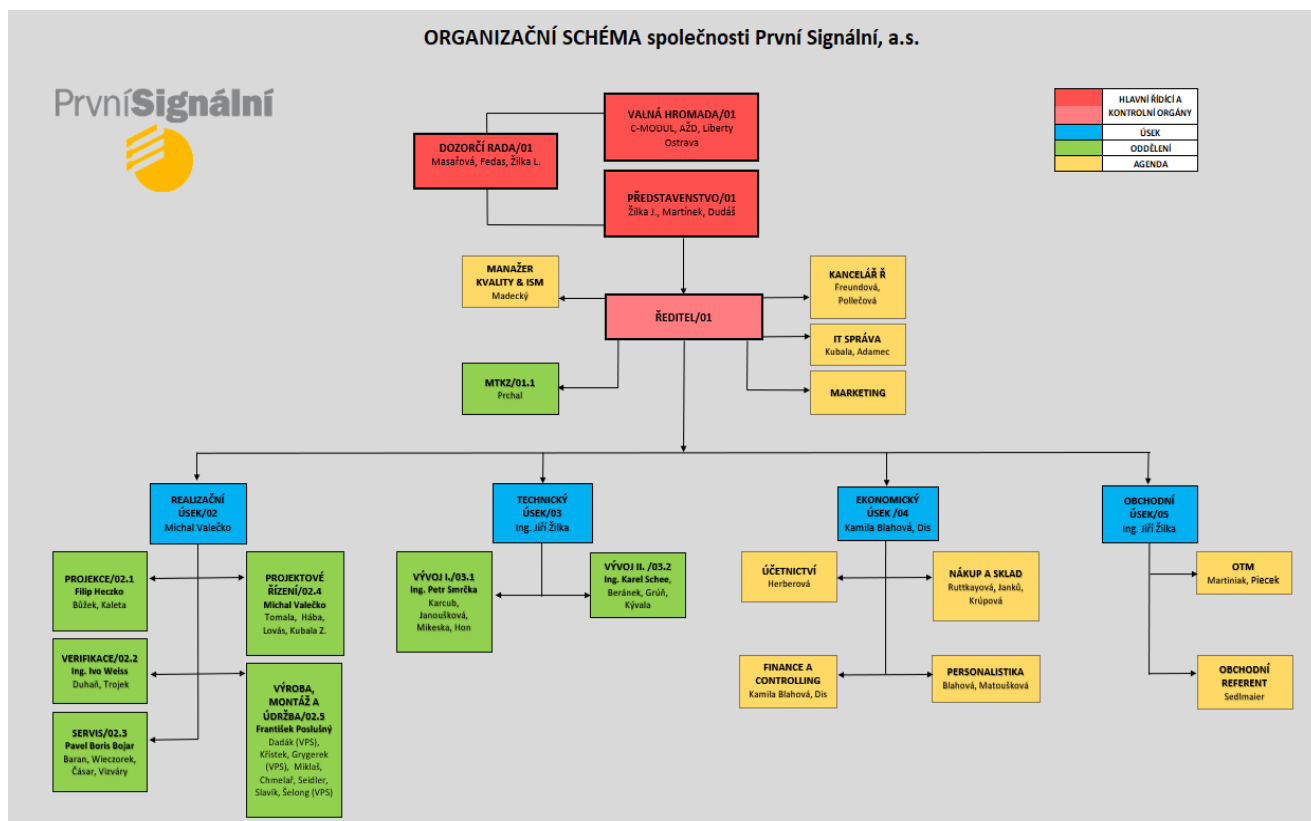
ORGANIZAČNÍ SCHÉMA společnosti První Signální, a.s.

PrvníSignální

| | |
|---|---|
| | HLAVNÍ ŘÍDÍCÍ A KONTROLNÍ ORGÁNY |
| | ÚSEK |
| | ODDĚLENÍ |
| | AGENDA |

VALNÁ HROMADA/01
C-MODUL, AŽD, Liberty Ostrava

DOZORČÍ RADA/01
Masařová, Fedas, Žilka L.

PŘEDSTAVENSTVO/01
Žilka J., Martínek, Dudáš

MANAŽER KVALITY & ISM
Madecký

ŘEDITEL/01

KANCELÁŘ Ř
Freundová, Pollečová

IT SPRÁVA
Kubala, Adamec

MTKZ/01.1
Prchal

MARKETING

REALIZAČNÍ ÚSEK/02
Michal Valečko

PROJEKCE/02.1
Filip Heczko
Bůžek, Kaleta

PROJEKTOVÉ ŘÍZENÍ/02.4
Michal Valečko
Tomala, Hába, Lovás, Kubala Z.

VERIFIKACE/02.2
Ing. Ivo Weiss
Duhaň, Trojek

VÝROBA, MONTÁŽ A ÚDRŽBA/02.5
František Poslušný
Dadák (VPS), Křístek, Grygerek (VPS), Miklaš, Chmelař, Seidler, Slavík, Šelong (VPS)

SERVIS/02.3
Pavel Boris Bojar
Baran, Wieczorek, Čásar, Vitváry

TECHNICKÝ ÚSEK/03
Ing. Jiří Žilka

VÝVOJ I./03.1
Ing. Petr Smrčka
Karcub, Janoušková, Mikeska, Hon

VÝVOJ II. /03.2
Ing. Karel Schee
Beránek, Grűň, Kývala

EKONOMICKÝ ÚSEK /04
Kamila Blahová, Dis

ÚČETNICTVÍ
Herberová

NÁKUP A SKLAD
Ruttkayová, Janků, Krúpová

FINANCE A CONTROLLING
Kamila Blahová, Dis

PERSONALISTIKA
Blahová, Matoušková

OBCHODNÍ ÚSEK/05
Ing. Jiří Žilka

OTM
Martiniak, Piecek

OBCHODNÍ REFERENT
Sedlmaier